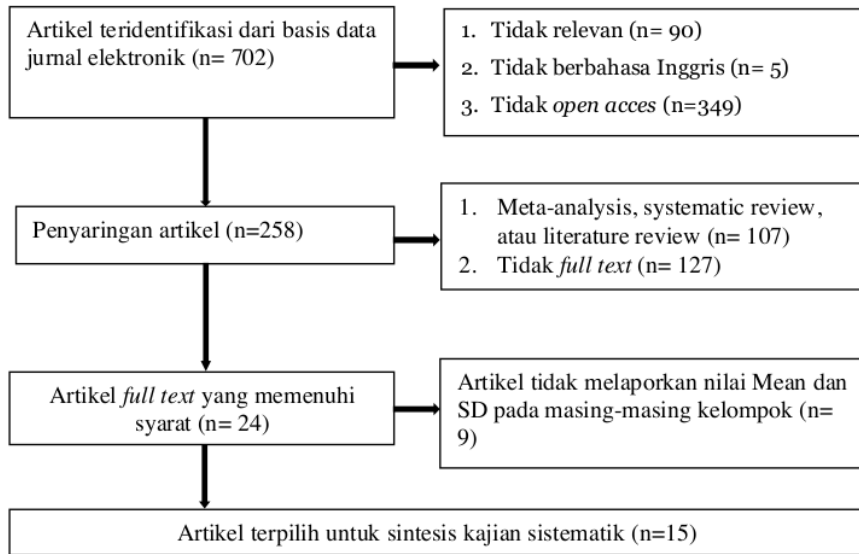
Artikel teridentifikasi dari basis data jurnal elektronik (n= 702)

1. Tidak relevan (n= 90)
2. Tidak berbahasa Inggris (n= 5)
3. Tidak *open acces* (n=349)

Penyaringan artikel (n=258)

1. Meta-analysis, systematic review, atau literature review (n= 107)
2. Tidak *full text* (n= 127)

Artikel *full text* yang memenuhi syarat (n= 24)

Artikel tidak melaporkan nilai Mean dan SD pada masing-masing kelompok (n= 9)

Artikel terpilih untuk sintesis kajian sistematik (n=15)